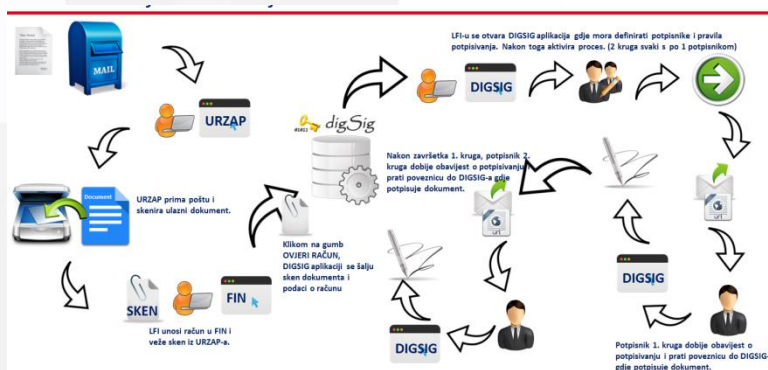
MAIL

URZAP

Document

URZAP prima poštu i skenira ulazni dokument.

SKEN

FIN

LFI unosi račun u FIN i veže sken iz URZAP-a.

Klikom na gumb OVJERI RAČUN, DIGSIG aplikaciji se šalju sken dokumenta i podaci o računu

#### digSig

LFI-u se otvara DIGSIG aplikacija gdje mora definirati potpisnike i pravila potpisivanja. Nakon toga aktivira proces. (2 kruga svaki s po 1 potpisnikom)

DIGSIG

Nakon završetka 1. kruga, potpisnik 2. kruga dobije obavijest o potpisivanju i prati poveznicu do DIGSIG-a gdje potpisuje dokument.

DIGSIG

DIGSIG

Potpisnik 1. kruga dobije obavijest o potpisivanju i prati poveznicu do DIGSIG-a gdje potpisuje dokument.